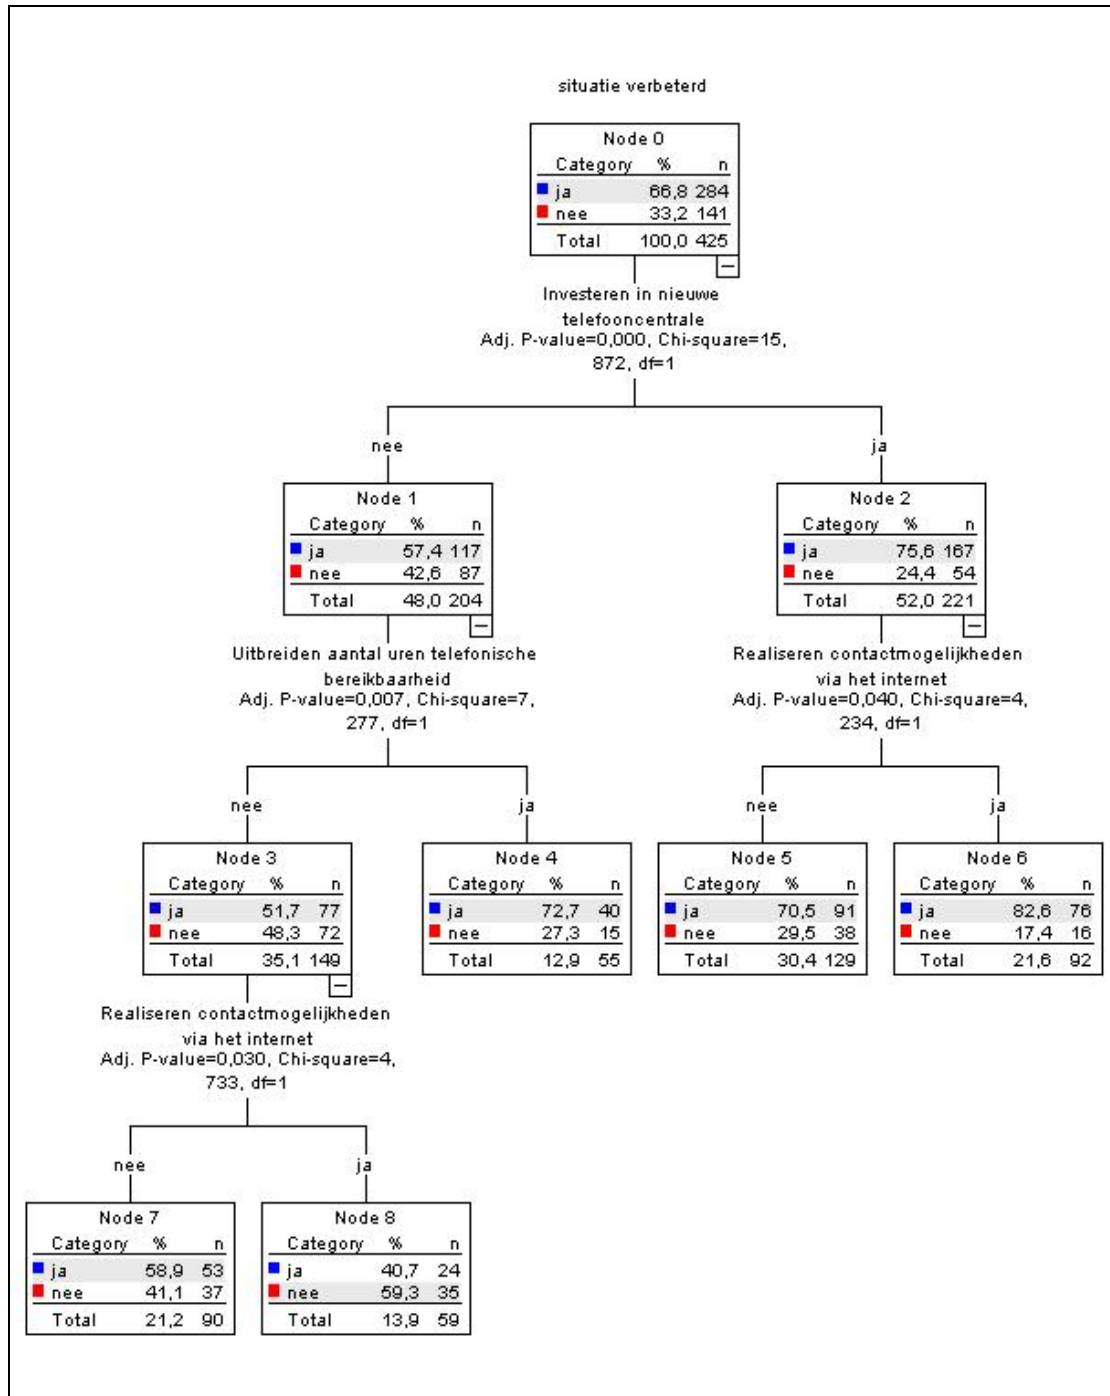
situatie verbeterd

Node 0

| Category | % | n |
|---|---|---|
| ja | 66,8 | 284 |
| nee | 33,2 | 141 |
| Total | 100,0 | 425 |

Investeren in nieuwe telefooncentrale
Adj. P-value=0,000, Chi-square=15, 872, df=1

nee

Node 1

| Category | % | n |
|---|---|---|
| ja | 57,4 | 117 |
| nee | 42,6 | 87 |
| Total | 48,0 | 204 |

Uitbreiden aantal uren telefonische bereikbaarheid
Adj. P-value=0,007, Chi-square=7, 277, df=1

nee

Node 3

| Category | % | n |
|---|---|---|
| ja | 51,7 | 77 |
| nee | 48,3 | 72 |
| Total | 35,1 | 149 |

Realiseren contactmogelijkheden via het internet
Adj. P-value=0,030, Chi-square=4, 733, df=1

nee

Node 7

| Category | % | n |
|---|---|---|
| ja | 58,9 | 53 |
| nee | 41,1 | 37 |
| Total | 21,2 | 90 |

ja

Node 8

| Category | % | n |
|---|---|---|
| ja | 40,7 | 24 |
| nee | 59,3 | 35 |
| Total | 13,9 | 59 |

ja

Node 4

| Category | % | n |
|---|---|---|
| ja | 72,7 | 40 |
| nee | 27,3 | 15 |
| Total | 12,9 | 55 |

ja

Node 2

| Category | % | n |
|---|---|---|
| ja | 75,6 | 167 |
| nee | 24,4 | 54 |
| Total | 52,0 | 221 |

Realiseren contactmogelijkheden via het internet
Adj. P-value=0,040, Chi-square=4, 234, df=1

nee

Node 5

| Category | % | n |
|---|---|---|
| ja | 70,5 | 91 |
| nee | 29,5 | 38 |
| Total | 30,4 | 129 |

ja

Node 6

| Category | % | n |
|---|---|---|
| ja | 82,6 | 76 |
| nee | 17,4 | 16 |
| Total | 21,6 | 92 |